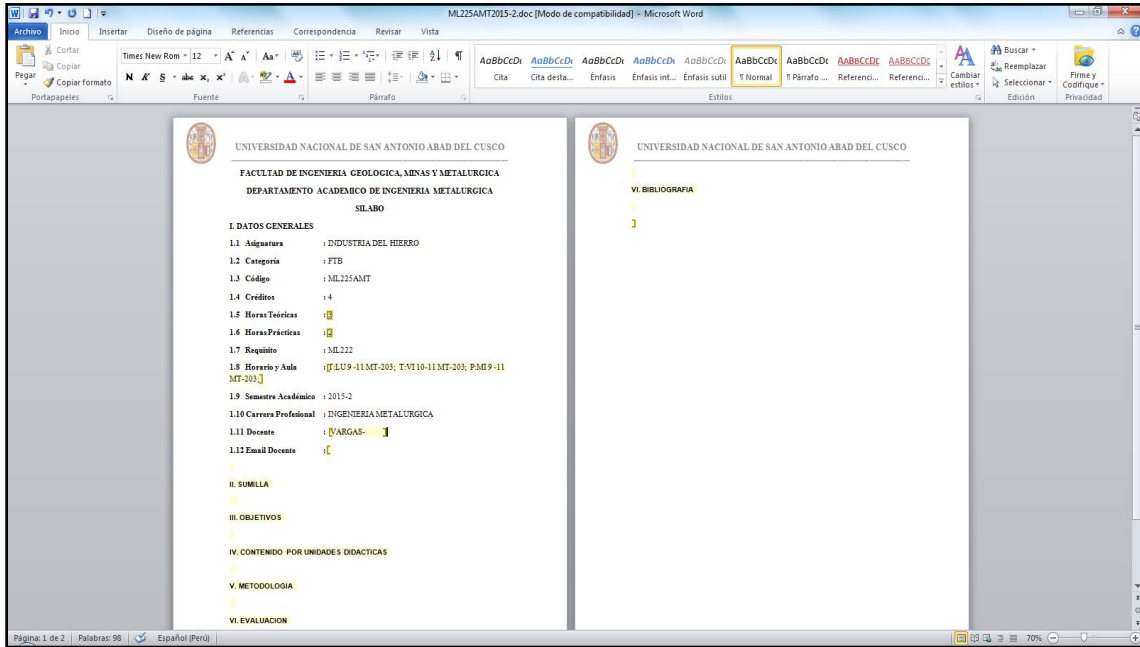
ML225AMT2015-2.doc [Modo de compatibilidad] - Microsoft Word

Archivo Inicio Insertar Diseño de página Referencias Correspondencia Revisar Vista

Cortar
Copiar
Pegar
Copiar formato
Portapapeles

Times New Rom 12
Fuente

Párrafo

AaBbCcDc Cita
AaBbCcDc Cita desta...
AaBbCcDc Énfasis
AaBbCcDc Énfasis int...
AaBbCcDc Énfasis sutil
AaBbCcDc ¶ Normal
AaBbCcDc ¶ Párrafo ...
AABBCCDE Referenci...
AABBCCDE Referenci...
Cambiar estilos
Estilos

Buscar
Reemplazar
Seleccionar
Edición

Firme y Codifique
Privacidad

UNIVERSIDAD NACIONAL DE SAN ANTONIO ABAD DEL CUSCO

FACULTAD DE INGENIERIA GEOLOGICA, MINAS Y METALURGICA

DEPARTAMENTO ACADEMICO DE INGENIERIA METALURGICA

SILABO

I. DATOS GENERALES

1.1 Asignatura : INDUSTRIA DEL HIERRO

1.2 Categoría : FTB

1.3 Código : ML225AMT

1.4 Créditos : 4

1.5 Horas Teóricas : 3

1.6 Horas Prácticas : 2

1.7 Requisito : ML222

1.8 Horario y Aula : [T:LU 9 -11 MT-203; T:VI 10-11 MT-203; P:MI 9 -11 MT-203;]

1.9 Semestre Académico : 2015-2

1.10 Carrera Profesional : INGENIERIA METALURGICA

1.11 Docente : [VARGAS- ]

1.12 Email Docente : [

II. SUMILLA

III. OBJETIVOS

IV. CONTENIDO POR UNIDADES DIDACTICAS

V. METODOLOGIA

VI. EVALUACION

UNIVERSIDAD NACIONAL DE SAN ANTONIO ABAD DEL CUSCO

VI. BIBLIOGRAFIA

]

Página: 1 de 2 | Palabras: 98 | Español (Perú)

70%